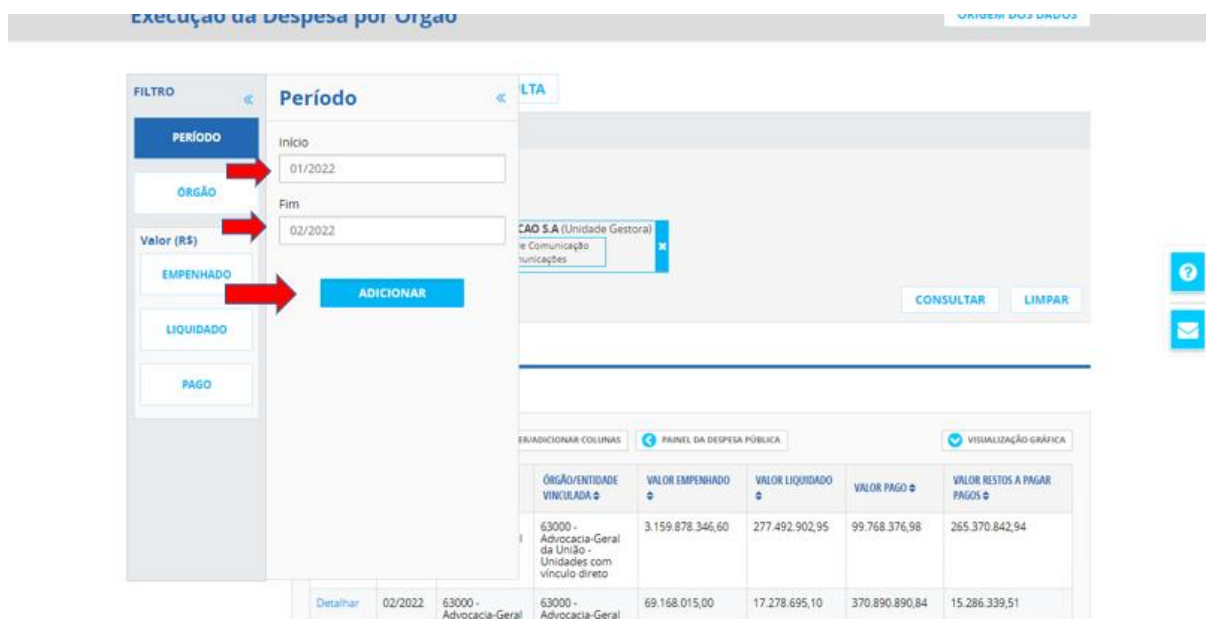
Execução da Despesa por Órgão

ORIGEM DOS DADOS

FILTRO «

PERÍODO

ÓRGÃO

Valor (R$)

EMPENHADO

LIQUIDADO

PAGO

Período «

Início

01/2022

Fim

02/2022

ADICIONAR

LTA

CAO S.A (Unidade Gestora)
e Comunicação
nunicações

×

CONSULTAR LIMPAR

ER/ADICIONAR COLUNAS

PAINEL DA DESPESA PÚBLICA

VISUALIZAÇÃO GRÁFICA

| | | | ÓRGÃO/ENTIDADE VINCULADA ⇕ | VALOR EMPENHADO ⇕ | VALOR LIQUIDADO ⇕ | VALOR PAGO ⇕ | VALOR RESTOS A PAGAR PAGOS ⇕ |
|---|---|---|---|---|---|---|---|
| | | l | 63000 - Advocacia-Geral da União - Unidades com vínculo direto | 3.159.878.346,60 | 277.492.902,95 | 99.768.376,98 | 265.370.842,94 |
| Detalhar | 02/2022 | 63000 - Advocacia-Geral | 63000 - Advocacia-Geral | 69.168.015,00 | 17.278.695,10 | 370.890.890,84 | 15.286.339,51 |